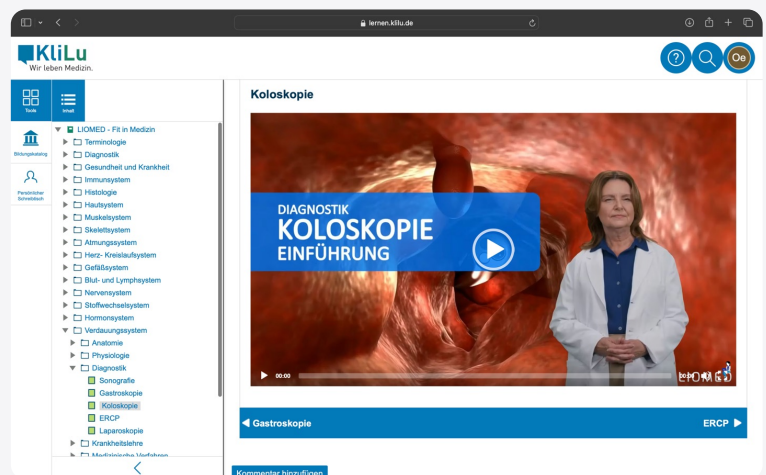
lernen.kliliu.de

KliLu
Wir leben Medizin.

Oe

Tools

Inhalt

Bildungskatalog

Persönlicher Schreibtisch

LIOMED - Fit in Medizin
Terminologie
Diagnostik
Gesundheit und Krankheit
Immunsystem
Histologie
Hautsystem
Muskelsystem
Skelettsystem
Atmungssystem
Herz- Kreislaufsystem
Gefäßsystem
Blut- und Lymphsystem
Nervensystem
Stoffwechselsystem
Hormonsystem
Verdauungssystem
Anatomie
Physiologie
Diagnostik
Sonografie
Gastroskopie
Koloskopie
ERCP
Laparoskopie
Krankheitslehre
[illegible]

Koloskopie

DIAGNOSTIK
KOLOSKOPIE
EINFÜHRUNG

00:00

Gastroskopie

ERCP

Kommentar hinzufügen